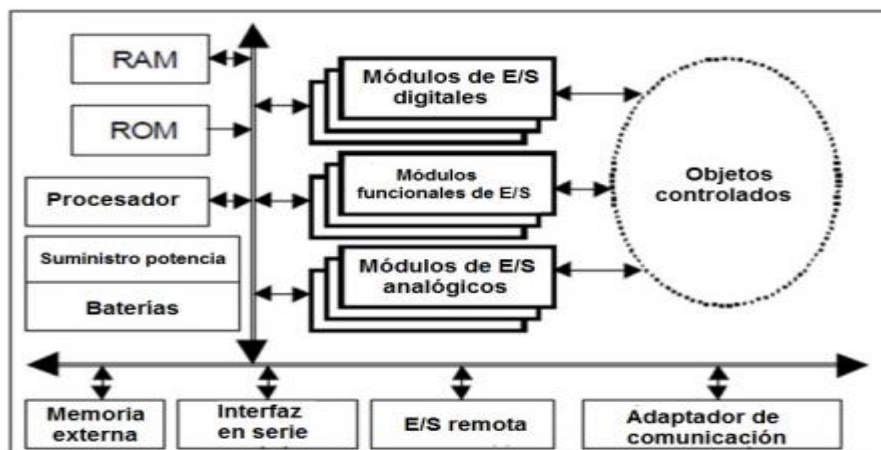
RAM

ROM

Procesador

Suministro potencia

Baterias

Módulos de E/S digitales

Módulos funcionales de E/S

Módulos de E/S analógicos

Objetos controlados

Memoria externa

Interfaz en serie

E/S remota

Adaptador de comunicación